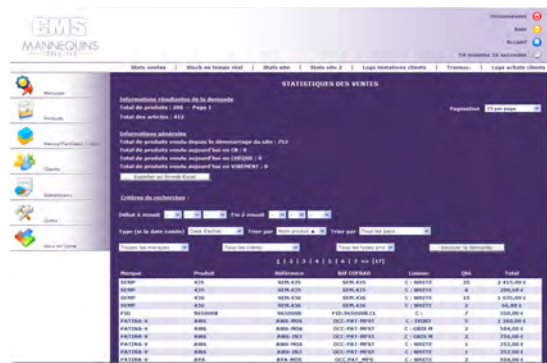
CMS
MANNEQUINS
ONLINE

Déconnexion
Aide
Accueil
59 minutes 59 secondes

Stats ventes | Stock en temps réel | Stats site | Stats site 2 | Logs tentatives clients | Transac. | Logs achats clients

Menuser
Produits
Menus/Familles/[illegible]
Clients
Statistiques
Outils
Jeux en ligne

STATISTIQUES DES VENTES

Informations résultantes de la demande
Total de produits : 398 — Page 1
Total des articles : 412

Pagination 50 par page

Informations générales
Total de produits vendu depuis le démarrage du site : 712
Total de produits vendu aujourd'hui en CB : 0
Total de produits vendu aujourd'hui en CHEQUE : 0
Total de produits vendu aujourd'hui en VIREMENT : 0

Exporter au format Excel

Critères de recherches :

Début à minuit | Fin à minuit

Type (de la date cadre) Date d'achat | Trier par Nom produit | Trier par Tous les pays

Toutes les marques | Tous les clients | Tous les types prod | Envoyer la demande

[1] 2 3 4 5 6 7 >> [17]

| Marque | Produit | Référence | Réf COFRAD | Liaison | Qté | Total |
|---|---|---|---|---|---|---|
| SEMP | K35 | SEM-K35 | SEM-K35 | C : WHITE | 25 | 2 415,00 € |
| SEMP | K35 | SEM-K35 | SEM-K35 | C : WHITE | 4 | 386,40 € |
| SEMP | K36 | SEM-K36 | SEM-K36 | C : WHITE | 15 | 1 035,00 € |
| SEMP | K36 | SEM-K36 | SEM-K36 | C : WHITE | 2 | 46,00 € |
| FID | 965008 | 965008 | FID-965008-CL | C : | 2 | 550,00 € |
| PATINA-V | KW6 | KW6-M06 | OCC-PAT-MF67 | C : IVORY | 5 | 1 260,00 € |
| PATINA-V | KW6 | KW6-M06 | OCC-PAT-MF67 | C : GREN M | 2 | 504,00 € |
| PATINA-V | KW6 | KW6-M06 | OCC-PAT-MF67 | C : GREN M | 3 | 756,00 € |
| PATINA-V | KW6 | KW6-M06 | OCC-PAT-MF67 | C : WHITE | 1 | 252,00 € |
| PATINA-V | KW6 | KW6-IN3 | OCC-PAT-MF67 | C : WHITE | 1 | 252,00 € |
| PATINA-V | KY4 | KY4-M05 | OCC-PAT-MF6 | C : WHITE | 2 | 504,00 € |